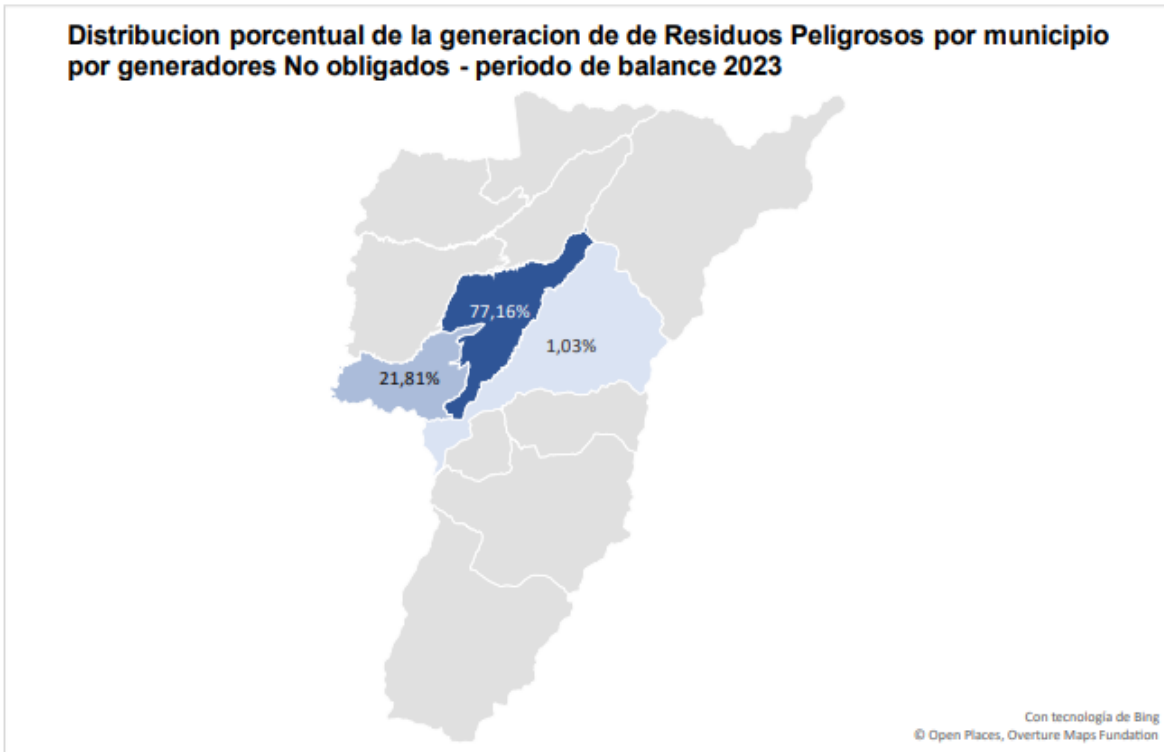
Distribucion porcentual de la generacion de de Residuos Peligrosos por municipio por generadores No obligados - periodo de balance 2023

77,16%

1,03%

21,81%

Con tecnología de Bing
© Open Places, Overture Maps Fundation